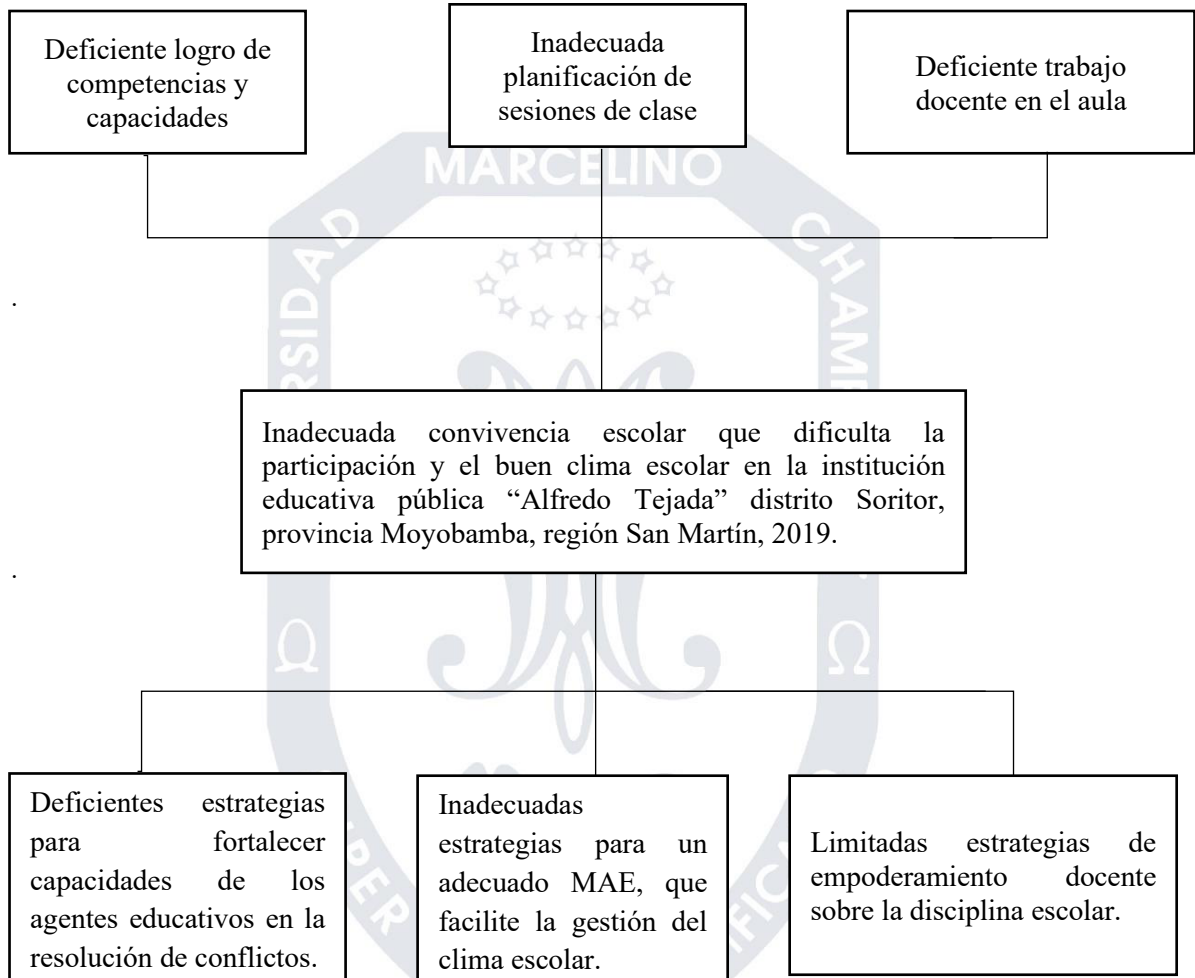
Deficiente logro de competencias y capacidades

Inadecuada planificación de sesiones de clase

Deficiente trabajo docente en el aula

MARCELINO

.

Inadecuada convivencia escolar que dificulta la participación y el buen clima escolar en la institución educativa pública "Alfredo Tejada" distrito Soritor, provincia Moyobamba, región San Martín, 2019.

.

Deficientes estrategias para fortalecer capacidades de los agentes educativos en la resolución de conflictos.

Inadecuadas estrategias para un adecuado MAE, que facilite la gestión del clima escolar.

Limitadas estrategias de empoderamiento docente sobre la disciplina escolar.